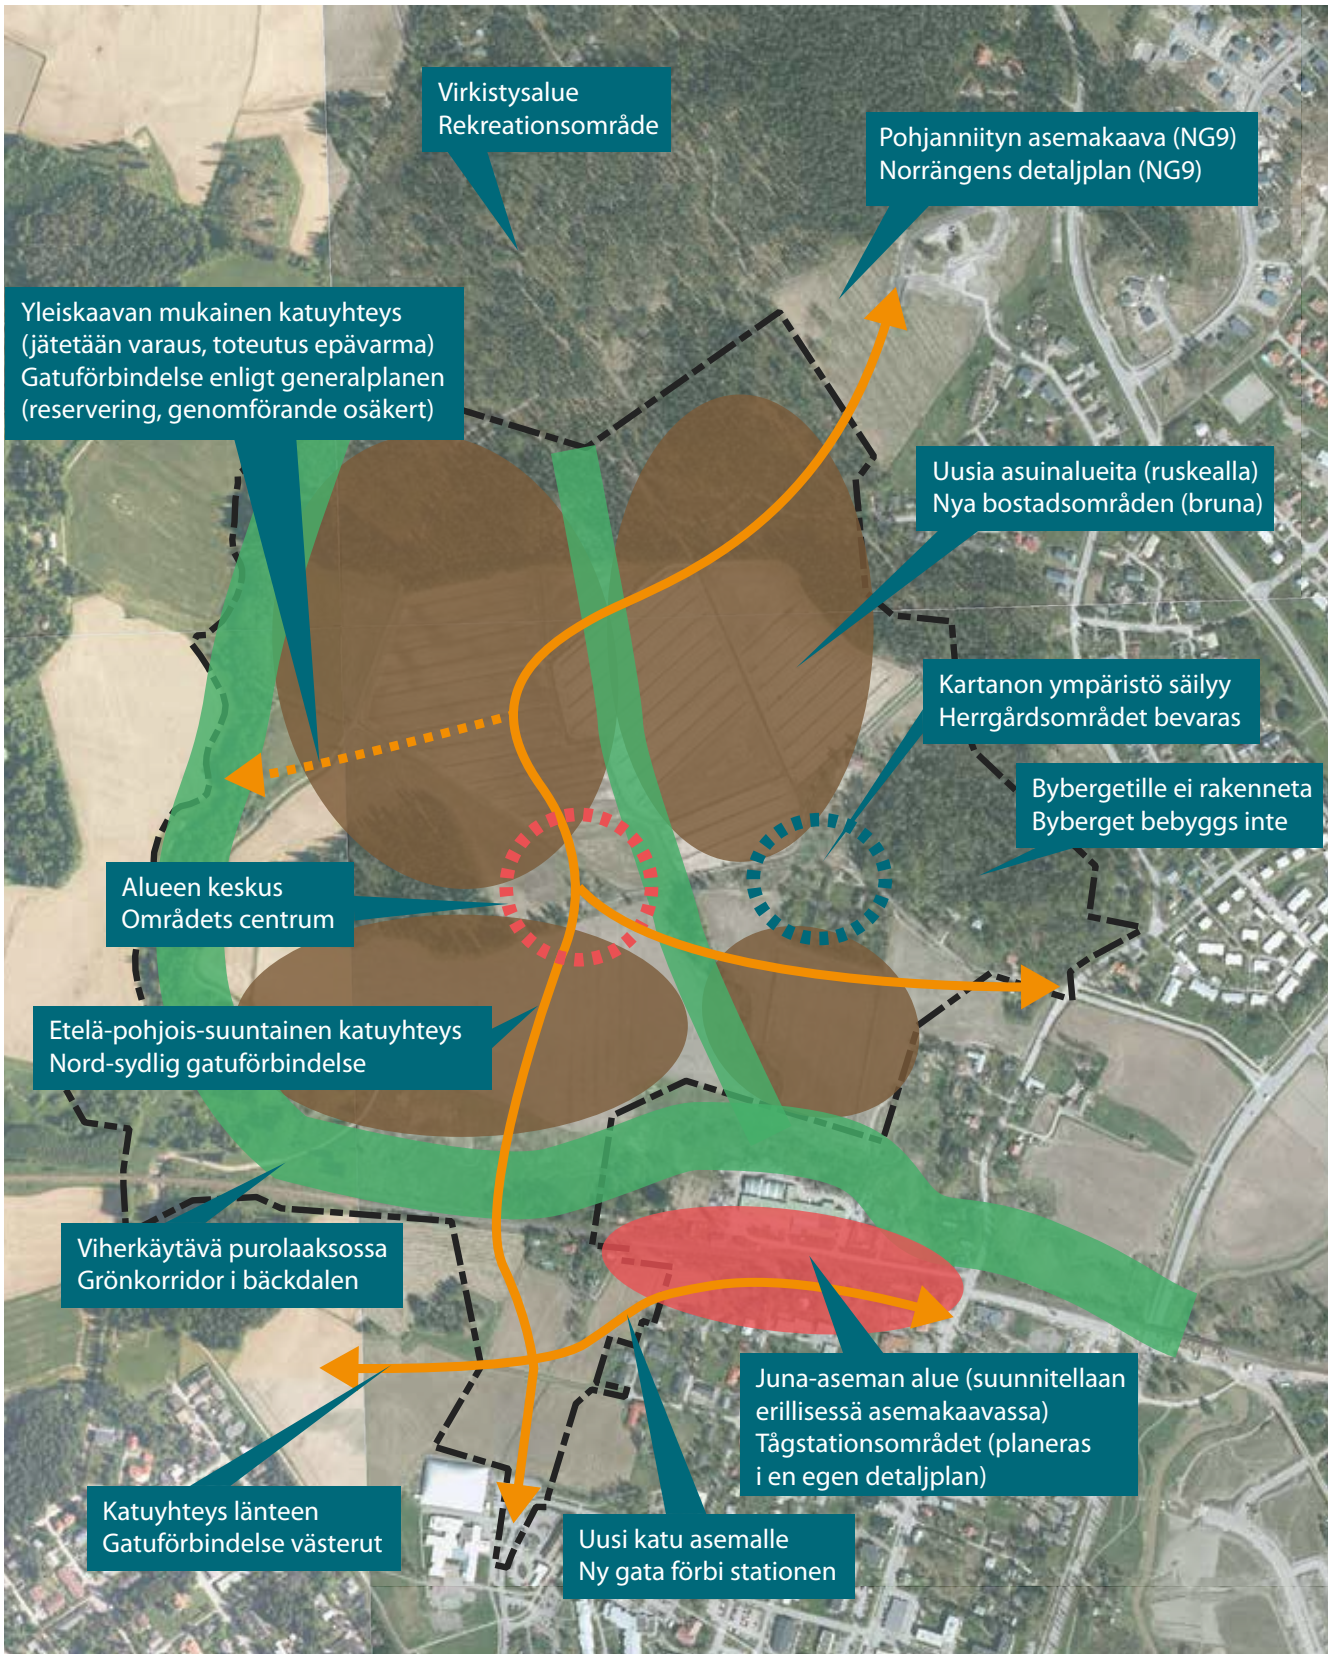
Virkistysalue
Rekreationsområde

Pohjanniityn asemakaava (NG9)
Norrängens detaljplan (NG9)

Yleiskaavan mukainen katuyhteys (jätetään varaus, toteutus epävarma)
Gatuförbindelse enligt generalplanen (reservering, genomförande osäkert)

Uusia asuinalueita (ruskealla)
Nya bostadsområden (bruna)

Kartanon ympäristö säilyy
Herrgårdsområdet bevaras

Bybergetille ei rakenneta
Byberget bebyggs inte

Alueen keskus
Områdets centrum

Etelä-pohjois-suuntainen katuyhteys
Nord-sydlig gatuförbindelse

Viherkäytävä purolaaksossa
Grönkorridor i bäckdalen

Juna-aseman alue (suunnitellaan erillisessä asemakaavassa)
Tågstationsområdet (planeras i en egen detaljplan)

Katuyhteys länteen
Gatuförbindelse västerut

Uusi katu asemalle
Ny gata förbi stationen